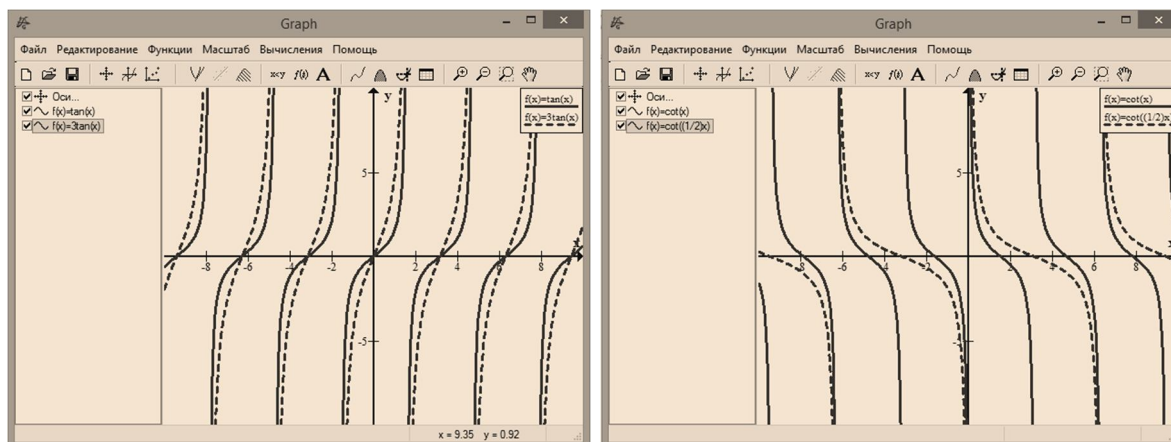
Graph

Файл Редактирование Функции Масштаб Вычисления Помощь

x=y f(x) A

Оси...
f(x)=tan(x)
f(x)=3tan(x)

f(x)=tan(x)
f(x)=3tan(x)

y
5
-5
-8 -6 -4 -2 2 4 6 8
x

x = 9.35 y = 0.92

Graph

Файл Редактирование Функции Масштаб Вычисления Помощь

x=y f(x) A

Оси...
f(x)=cot(x)
f(x)=cot((1/2)x)

f(x)=cot(x)
f(x)=cot((1/2)x

y
5
-5
-8 -6 -4 -2 2 4 6 8